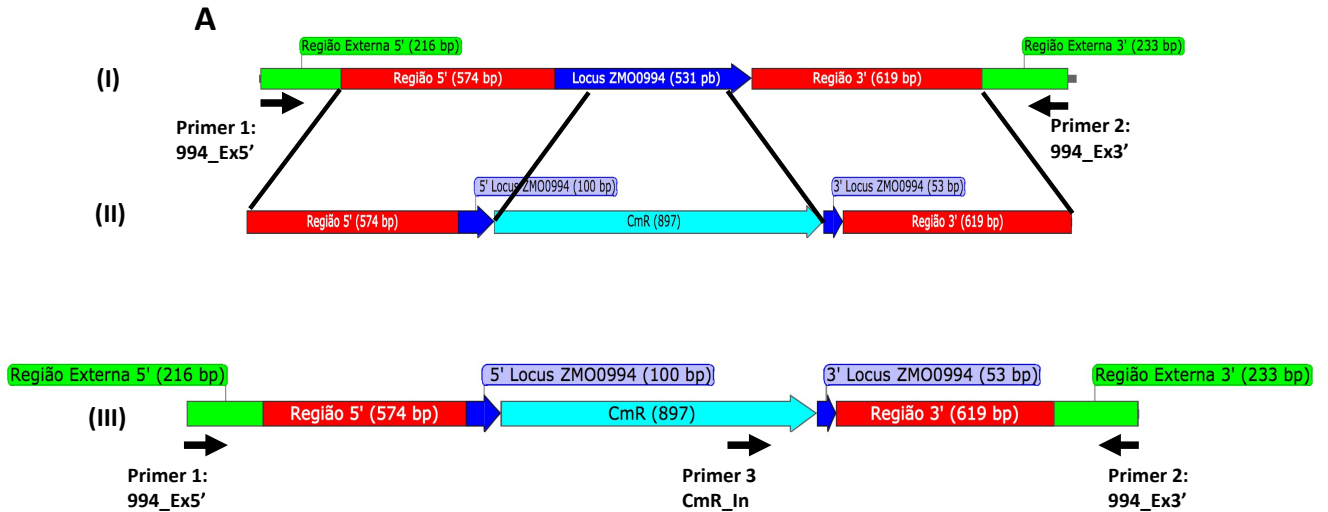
A

Região Externa 5' (216 bp)

Região Externa 3' (233 bp)

(I)

Região 5' (574 bp)

Locus ZMO0994 (531 pb)

Região 3' (619 bp)

Primer 1: 994_Ex5'

Primer 2: 994_Ex3'

5' Locus ZMO0994 (100 bp)

3' Locus ZMO0994 (53 bp)

(II)

Região 5' (574 bp)

CmR (897)

Região 3' (619 bp)

Região Externa 5' (216 bp)

5' Locus ZMO0994 (100 bp)

3' Locus ZMO0994 (53 bp)

Região Externa 3' (233 bp)

(III)

Região 5' (574 bp)

CmR (897)

Região 3' (619 bp)

Primer 1: 994_Ex5'

Primer 3 CmR_In

Primer 2: 994_Ex3'